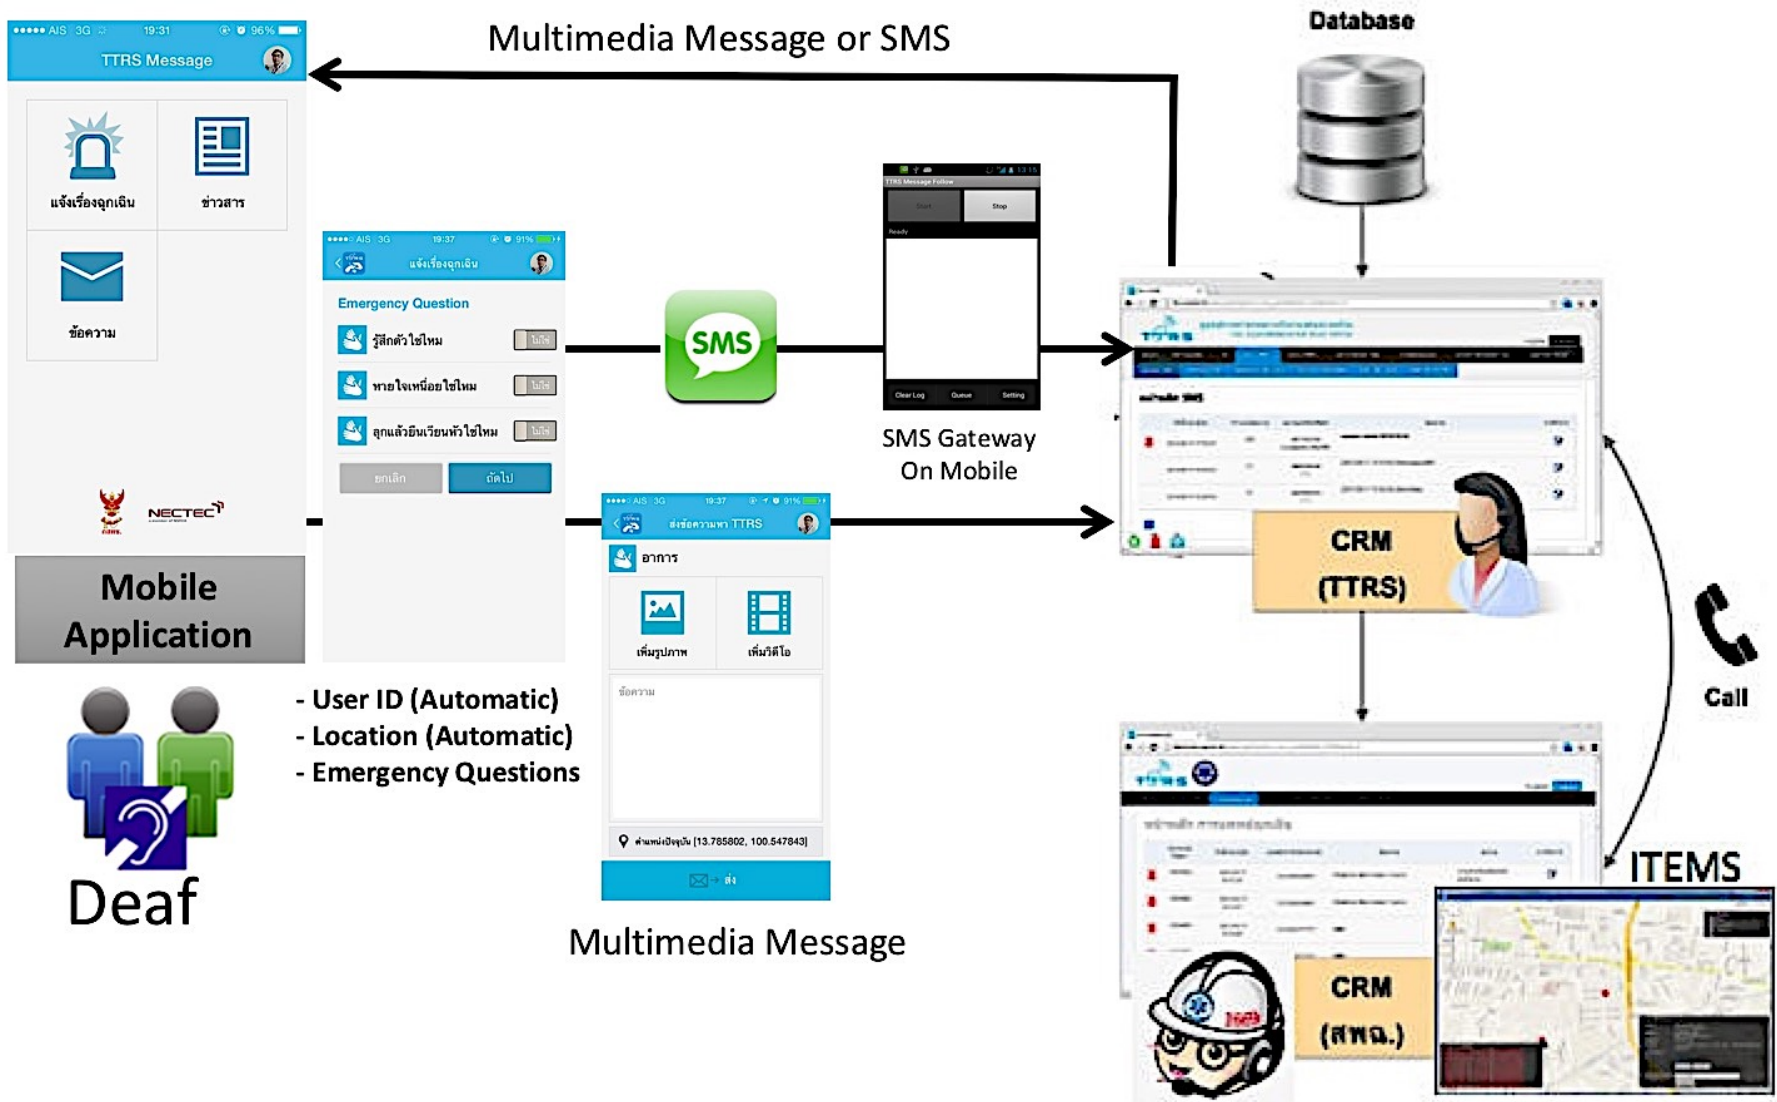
●●●●● AIS 3G 19:31 96%
TTRS Message

แจ้งเรื่องฉุกเฉิน
ข่าวสาร
ข้อความ

NECTEC

Mobile Application

Deaf

Multimedia Message or SMS

Database

●●●●● AIS 3G 19:37 91%
แจ้งเรื่องฉุกเฉิน
Emergency Question
รู้สึกตัวใช่ไหม ไม่ใช่
หายใจเหนื่อยใช่ไหม ไม่ใช่
ลุกแล้วยืนเวียนหัวใช่ไหม ไม่ใช่
ยกเลิก ถัดไป

SMS

TTRS Message Follow
Start Stop
Ready
Clear Log Queue Setting

SMS Gateway On Mobile

- User ID (Automatic)
- Location (Automatic)
- Emergency Questions

●●●●● AIS 3G 19:37 91%
ส่งข้อความหา TTRS
อาการ
เพิ่มรูปภาพ
เพิ่มวิดีโอ
ข้อความ
ตำแหน่งปัจจุบัน [13.785802, 100.547843]
ส่ง

Multimedia Message

CRM (TTRS)

Call

ITEMS

CRM (สพฉ.)